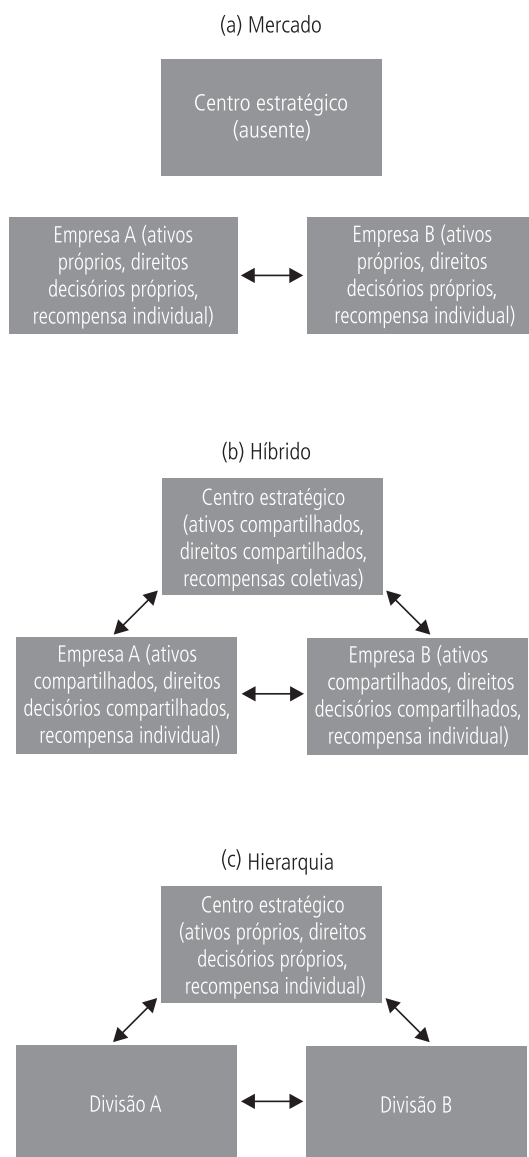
(a) Mercado

Centro estratégico (ausente)

Empresa A (ativos próprios, direitos decisórios próprios, recompensa individual)

Empresa B (ativos próprios, direitos decisórios próprios, recompensa individual)

(b) Híbrido

Centro estratégico (ativos compartilhados, direitos compartilhados, recompensas coletivas)

Empresa A (ativos compartilhados, direitos decisórios compartilhados, recompensa individual)

Empresa B (ativos compartilhados, direitos decisórios compartilhados, recompensa individual)

(c) Hierarquia

Centro estratégico (ativos próprios, direitos decisórios próprios, recompensa individual)

Divisão A

Divisão B